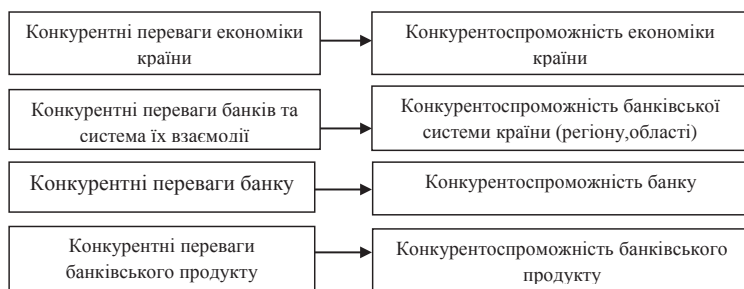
Конкурентні переваги економіки країни

Конкурентоспроможність економіки країни

Конкурентні переваги банків та система їх взаємодії

Конкурентоспроможність банківської системи країни (регіону,області)

Конкурентні переваги банку

Конкурентоспроможність банку

Конкурентні переваги банківського продукту

Конкурентоспроможність банківського продукту